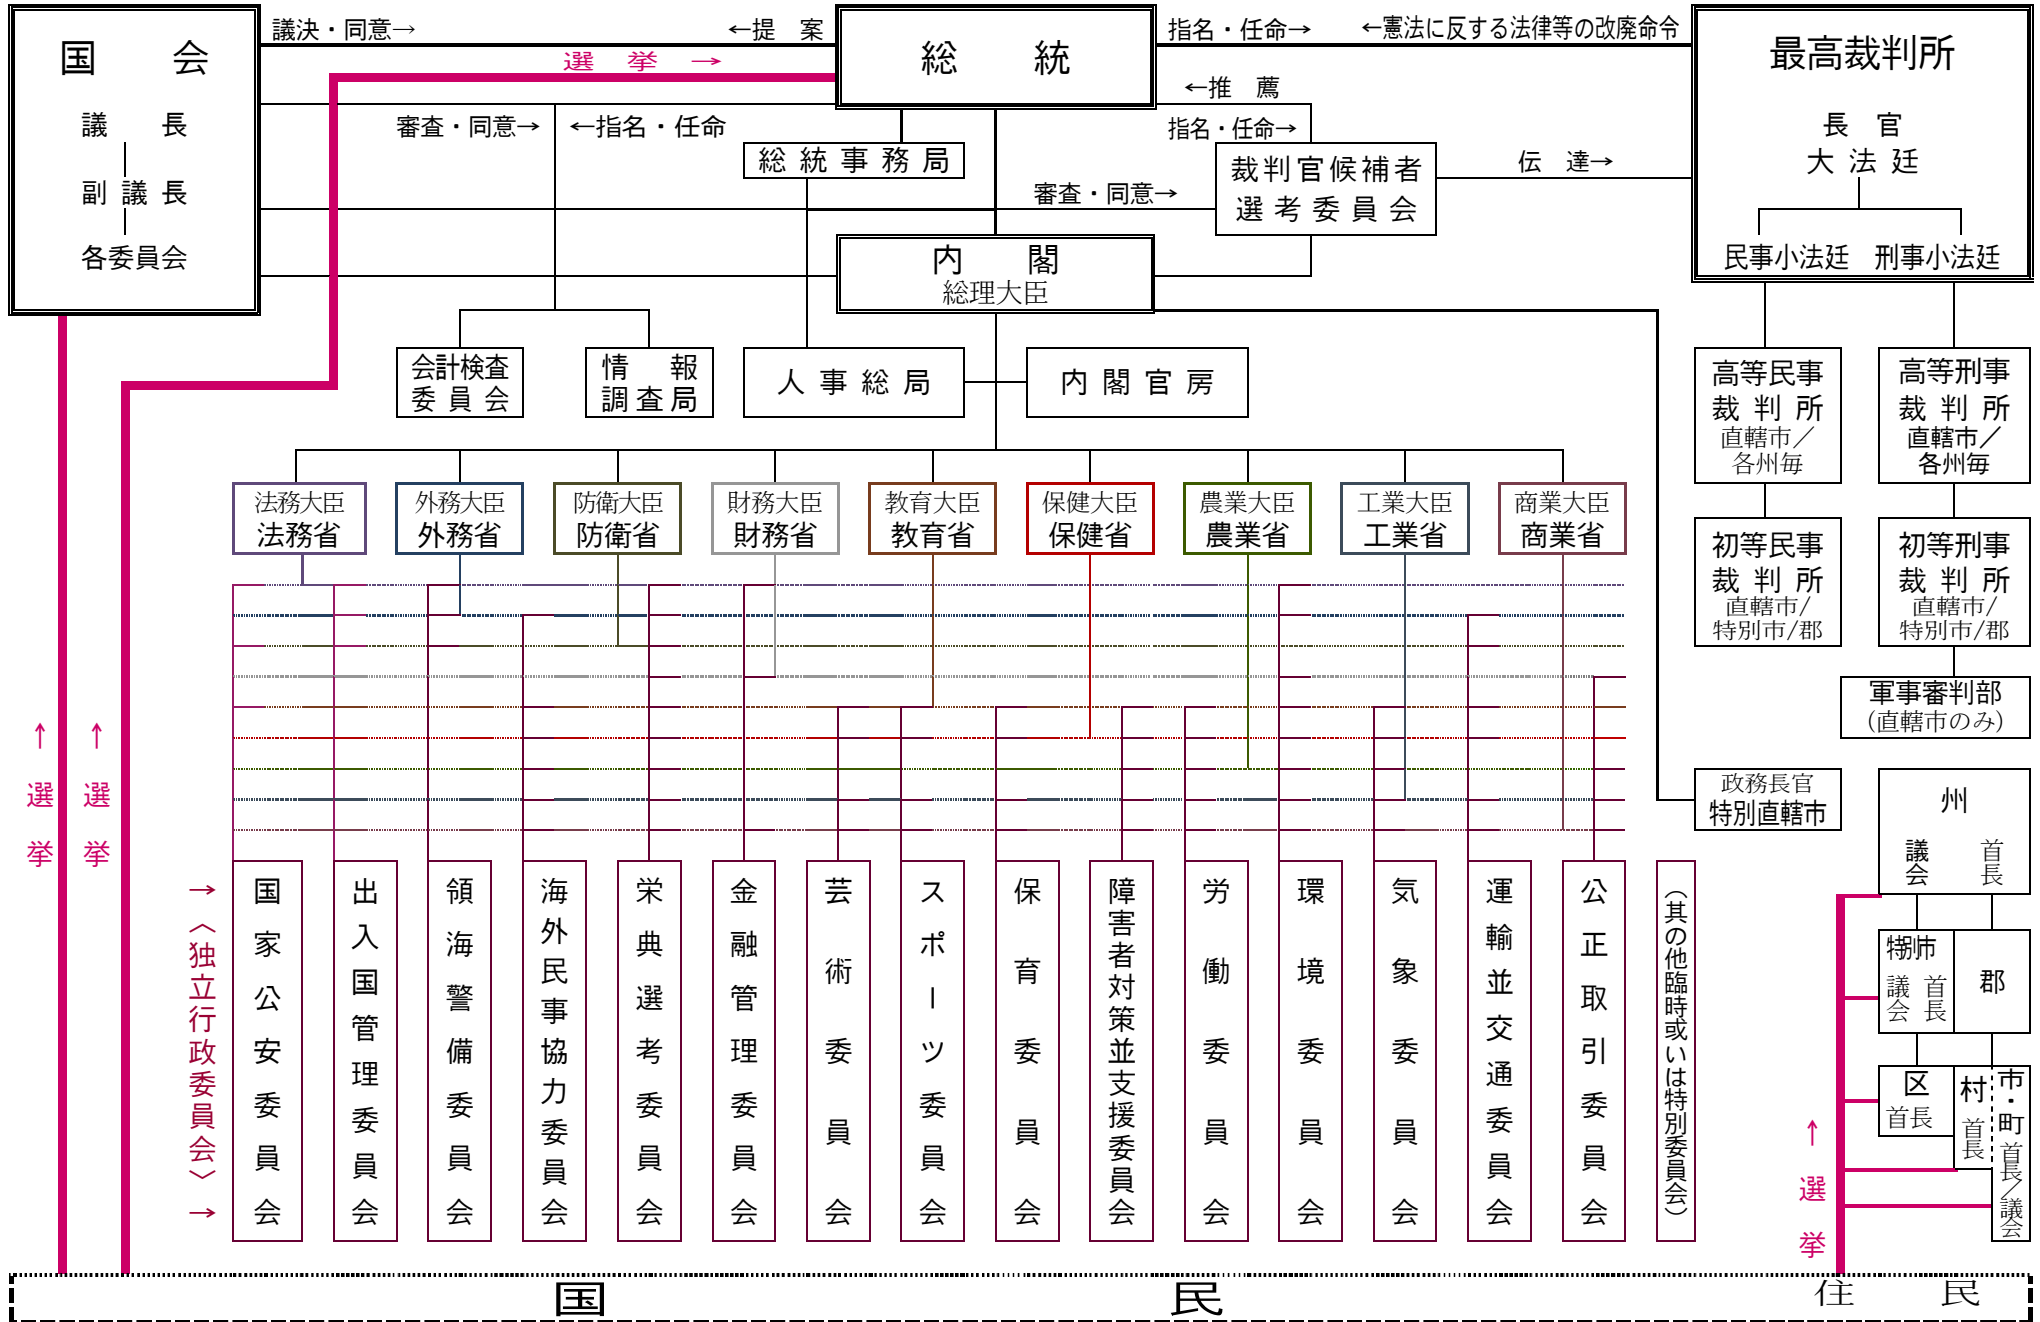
国　会

議　長

副議長

各委員会

議決・同意→

←提　案

選　挙　→

総　統

指名・任命→

←憲法に反する法律等の改廃命令

最高裁判所

長　官

大法廷

民事小法廷　刑事小法廷

←推　薦

審査・同意→

←指名・任命

指名・任命→

総統事務局

裁判官候補者選考委員会

伝　達→

審査・同意→

内　閣
総理大臣

会計検査委員会

情　報調査局

人事総局

内閣官房

高等民事裁判所
直轄市／各州毎

高等刑事裁判所
直轄市／各州毎

法務大臣
法務省

外務大臣
外務省

防衛大臣
防衛省

財務大臣
財務省

教育大臣
教育省

保健大臣
保健省

農業大臣
農業省

工業大臣
工業省

商業大臣
商業省

初等民事裁判所
直轄市／特別市／郡

初等刑事裁判所
直轄市／特別市／郡

軍事審判部
(直轄市のみ)

政務長官
特別直轄市

州

議会　首長

特別市

議会　首長

郡

区
首長

村
首長

市・町
首長／議会

↑選挙

↑選挙

→〈独立行政委員会〉→

国家公安委員会

出入国管理委員会

領海警備委員会

海外民事協力委員会

栄典選考委員会

金融管理委員会

芸術委員会

スポーツ委員会

保育委員会

障害者対策並支援委員会

労働委員会

環境委員会

気象委員会

運輸並交通委員会

公正取引委員会

（其の他臨時或いは特別委員会）

↑選挙

国　民

住　民